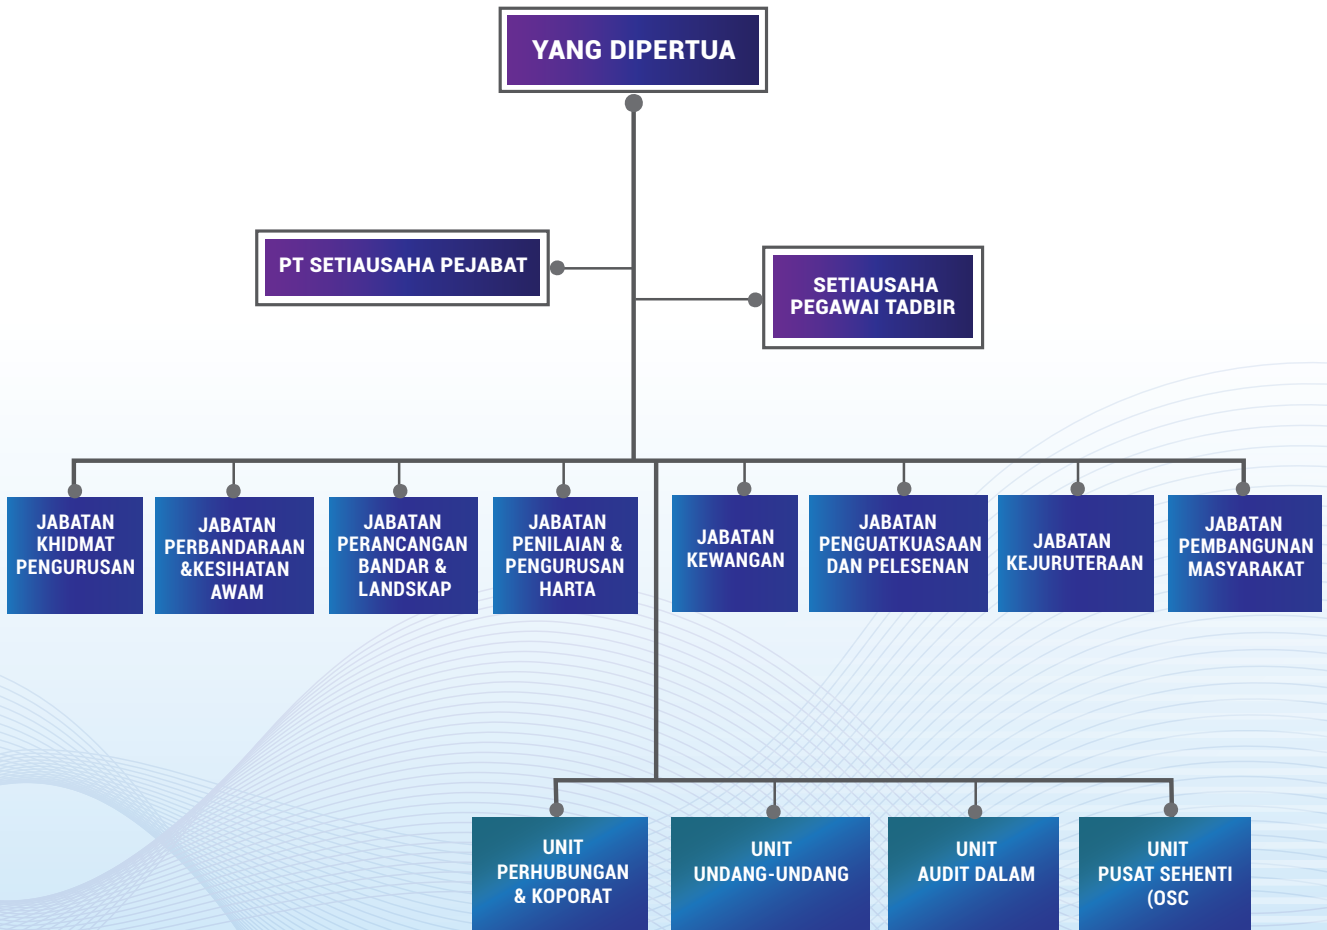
YANG DIPERTUA

PT SETIAUSAHA PEJABAT

SETIAUSAHA PEGAWAI TADBIR

JABATAN KHIDMAT PENGURUSAN

JABATAN PERBANDARAAN &KESIHATAN AWAM

JABATAN PERANCANGAN BANDAR & LANDSKAP

JABATAN PENILAIAN & PENGURUSAN HARTA

JABATAN KEWANGAN

JABATAN PENGUATKUASAAN DAN PELESENAN

JABATAN KEJURUTERAAN

JABATAN PEMBANGUNAN MASYARAKAT

UNIT PERHUBUNGAN & KOPORAT

UNIT UNDANG-UNDANG

UNIT AUDIT DALAM

UNIT PUSAT SEHENTI (OSC